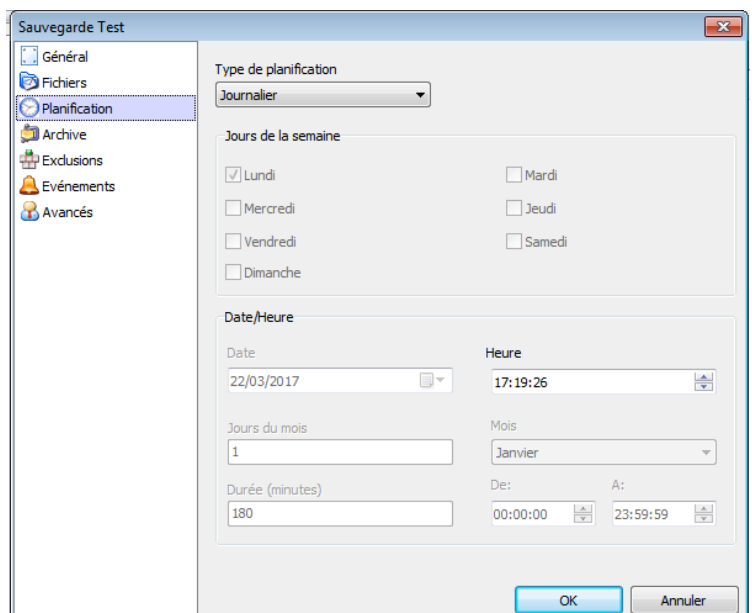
Sauvegarde Test

Général
Fichiers
Planification
Archive
Exclusions
Evénements
Avancés

Type de planification
Journalier

Jours de la semaine
Lundi
Mardi
Mercredi
Jeudi
Vendredi
Samedi
Dimanche

Date/Heure
Date
22/03/2017
Heure
17:19:26
Jours du mois
1
Mois
Janvier
Durée (minutes)
180
De:
00:00:00
A:
23:59:59

OK
Annuler